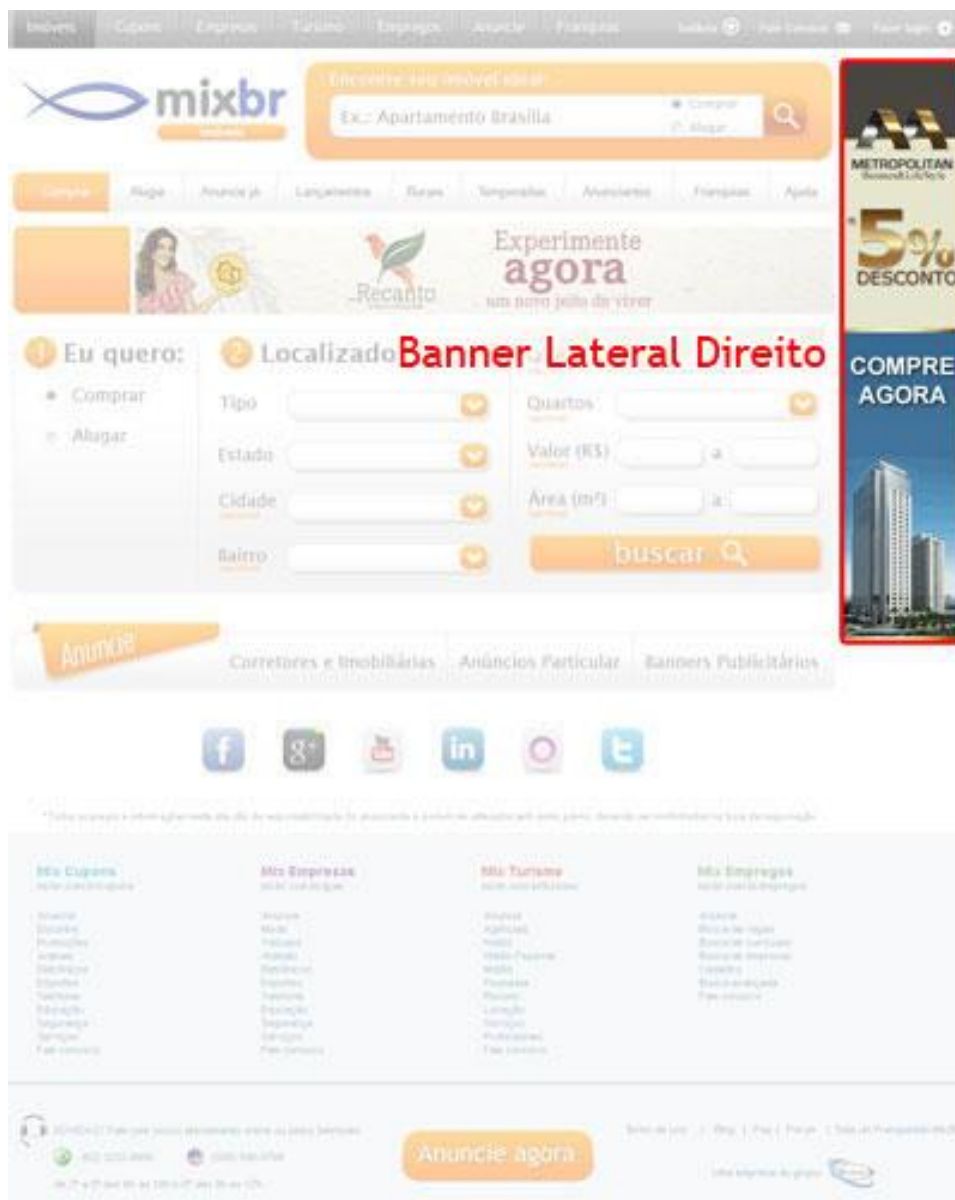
Imóveis Cupons Empresas Turismo Empregos Anuncie Franquias

mixbr

Encontre seu imóvel ideal

Ex.: Apartamento Brasília

Comprar
Alugar

Comprar Alugar Anuncie já Lançamentos Rurais Temporadas Anunciantes Franquias Ajuda

Recanto

Experimente agora um novo jeito de viver

METROPOLITAN

5% DESCONTO

COMPRE AGORA

1 Eu quero:

Comprar

Alugar

2 Localizado

Banner Lateral Direito

Tipo

Estado

Cidade

Bairro

Quartos

Valor (R$) a

Área (m²) a

buscar

Anuncie

Corretores e Imobiliárias Anúncios Particular Banners Publicitários

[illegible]

Mix Cupons

Mix Empresas

Mix Turismo

Mix Empregos

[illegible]

Anuncie agora

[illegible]